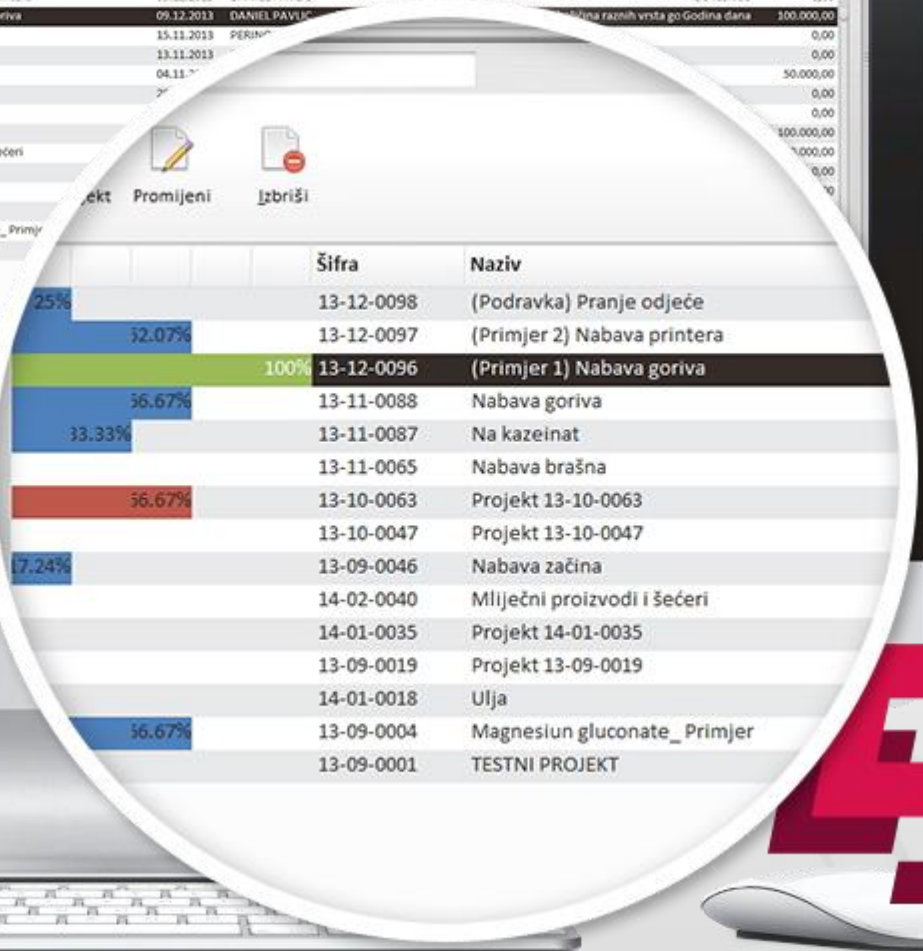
goriva 09.12.2013 DANIEL PAVUC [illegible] ličina raznih vrsta go Godina dana 100.000,00
15.11.2013 PERIN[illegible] 0,00
13.11.2013 0,00
04.11.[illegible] 50.000,00
0,00
0,00
100.000,00
šećeri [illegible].000,00
0,00
0,00
_ Primj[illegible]

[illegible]jekt Promijeni Izbriši

| | Šifra | Naziv |
|---|---|---|
| 25% | 13-12-0098 | (Podravka) Pranje odjeće |
| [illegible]2.07% | 13-12-0097 | (Primjer 2) Nabava printera |
| 100% | 13-12-0096 | (Primjer 1) Nabava goriva |
| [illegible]6.67% | 13-11-0088 | Nabava goriva |
| 33.33% | 13-11-0087 | Na kazeinat |
| | 13-11-0065 | Nabava brašna |
| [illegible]6.67% | 13-10-0063 | Projekt 13-10-0063 |
| | 13-10-0047 | Projekt 13-10-0047 |
| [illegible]7.24% | 13-09-0046 | Nabava začina |
| | 14-02-0040 | Mliječni proizvodi i šećeri |
| | 14-01-0035 | Projekt 14-01-0035 |
| | 13-09-0019 | Projekt 13-09-0019 |
| | 14-01-0018 | Ulja |
| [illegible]6.67% | 13-09-0004 | Magnesiun gluconate_ Primjer |
| | 13-09-0001 | TESTNI PROJEKT |